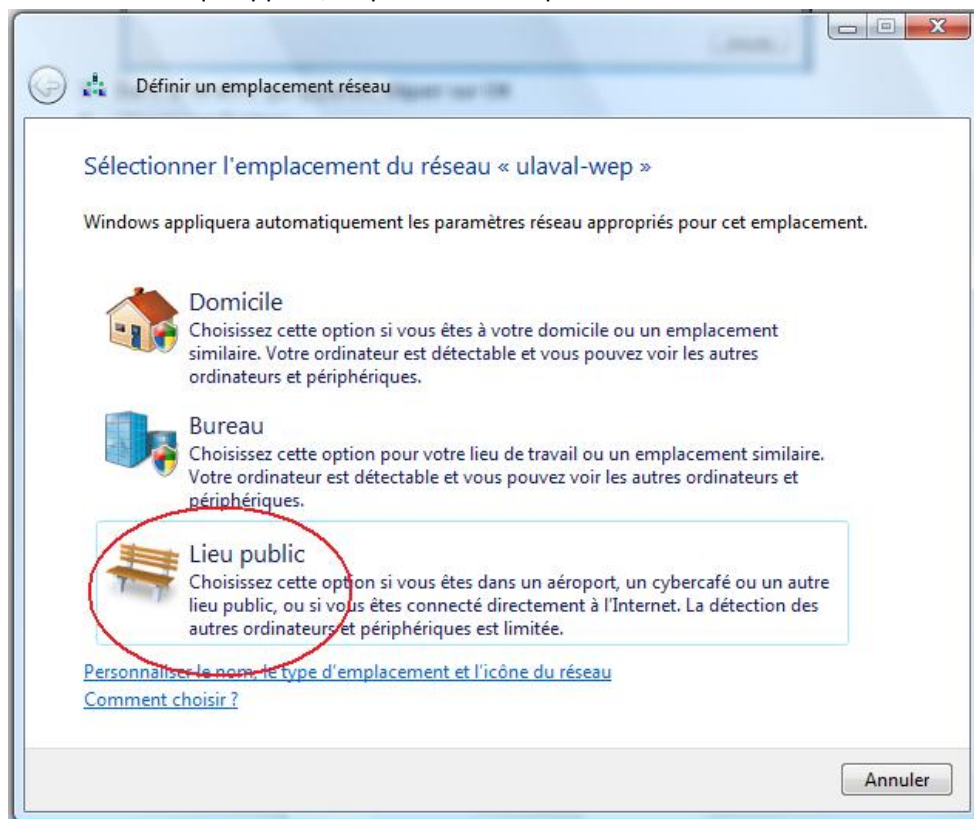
Définir un emplacement réseau

Sélectionner l'emplacement du réseau « ulaval-wep »

Windows appliquera automatiquement les paramètres réseau appropriés pour cet emplacement.

Domicile
Choisissez cette option si vous êtes à votre domicile ou un emplacement similaire. Votre ordinateur est détectable et vous pouvez voir les autres ordinateurs et périphériques.

Bureau
Choisissez cette option pour votre lieu de travail ou un emplacement similaire. Votre ordinateur est détectable et vous pouvez voir les autres ordinateurs et périphériques.

Lieu public
Choisissez cette option si vous êtes dans un aéroport, un cybercafé ou un autre lieu public, ou si vous êtes connecté directement à l'Internet. La détection des autres ordinateurs et périphériques est limitée.

Personnaliser le nom, le type d'emplacement et l'icône du réseau
Comment choisir ?

Annuler